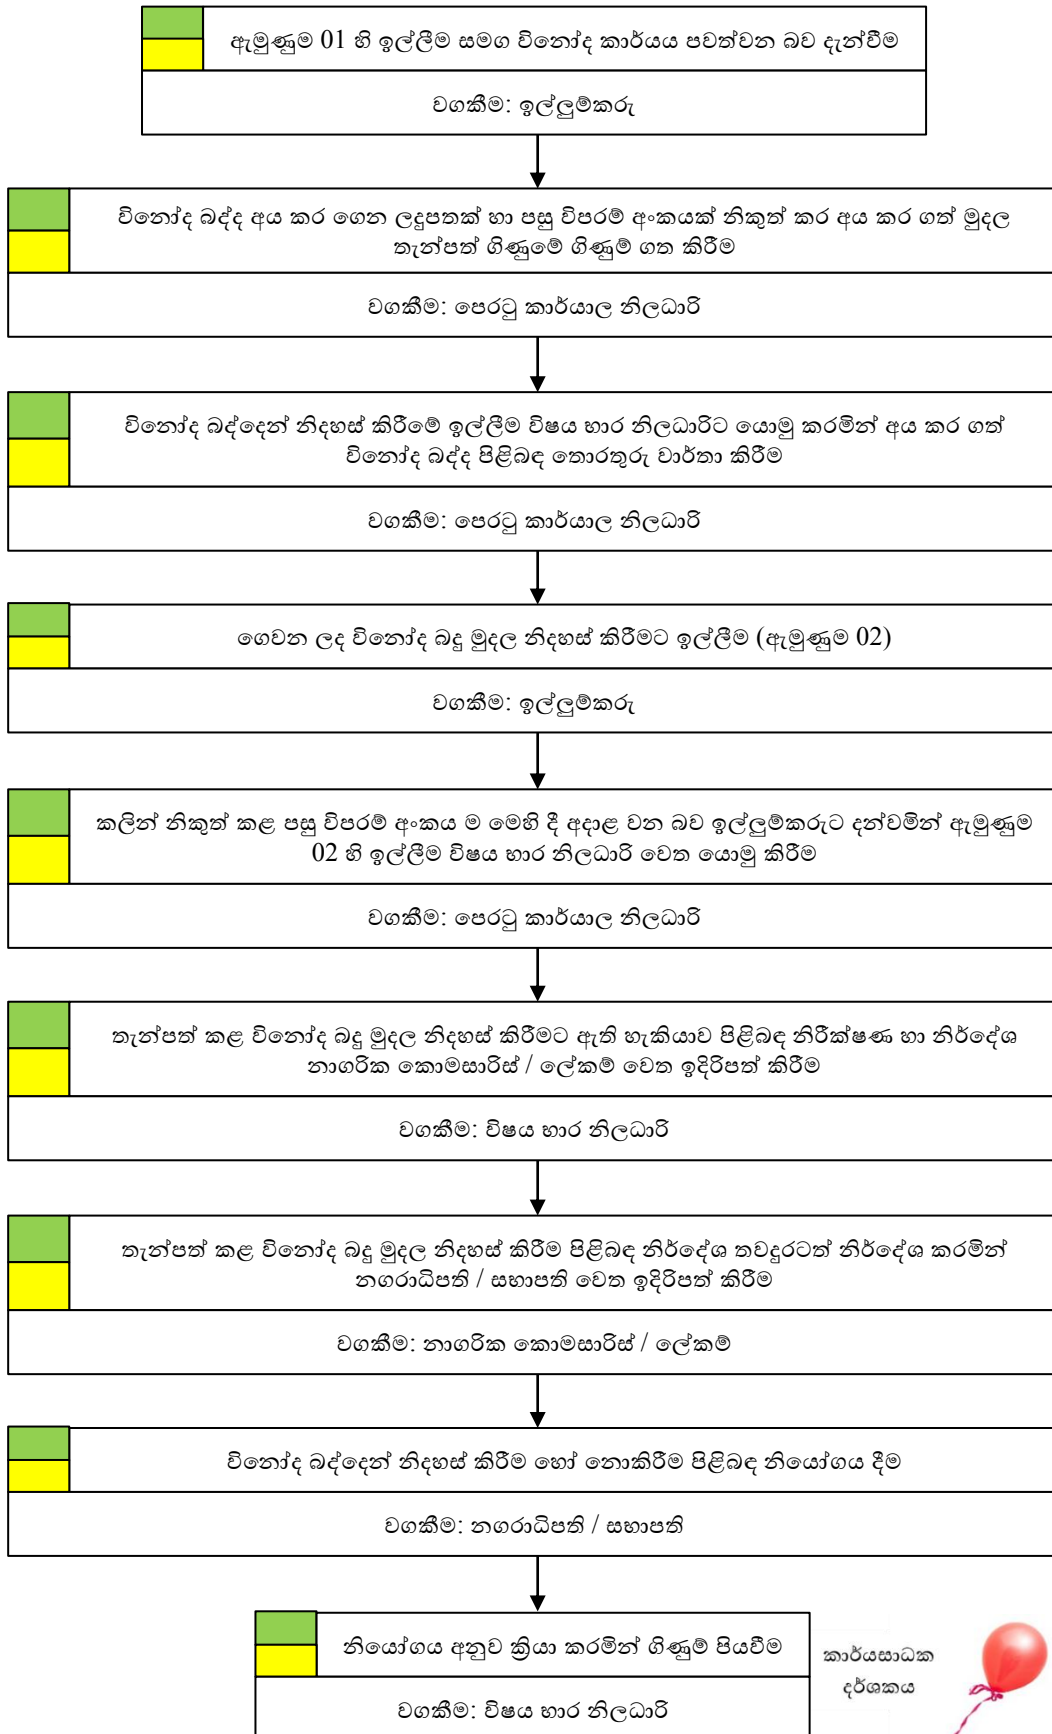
ඇමුණුම 01 හි ඉල්ලීම සමග විනෝද කාර්යය පවත්වන බව දැන්වීම

වගකීම: ඉල්ලුම්කරු

විනෝද බද්ද අය කර ගෙන ලදුපතක් හා පසු විපරම් අංකයක් නිකුත් කර අය කර ගත් මුදල තැන්පත් ගිණුමේ ගිණුම් ගත කිරීම

වගකීම: පෙරටු කාර්යාල නිලධාරි

විනෝද බද්දෙන් නිදහස් කිරීමේ ඉල්ලීම විෂය භාර නිලධාරිට යොමු කරමින් අය කර ගත් විනෝද බද්ද පිළිබඳ තොරතුරු වාර්තා කිරීම

වගකීම: පෙරටු කාර්යාල නිලධාරි

ගෙවන ලද විනෝද බදු මුදල නිදහස් කිරීමට ඉල්ලීම (ඇමුණුම 02)

වගකීම: ඉල්ලුම්කරු

කලින් නිකුත් කළ පසු විපරම් අංකය ම මෙහි දී අදාළ වන බව ඉල්ලුම්කරුට දන්වමින් ඇමුණුම 02 හි ඉල්ලීම විෂය භාර නිලධාරි වෙත යොමු කිරීම

වගකීම: පෙරටු කාර්යාල නිලධාරි

තැන්පත් කළ විනෝද බදු මුදල නිදහස් කිරීමට ඇති හැකියාව පිළිබඳ නිරීක්ෂණ හා නිර්දේශ නාගරික කොමසාරිස් / ලේකම් වෙත ඉදිරිපත් කිරීම

වගකීම: විෂය භාර නිලධාරි

තැන්පත් කළ විනෝද බදු මුදල නිදහස් කිරීම පිළිබඳ නිර්දේශ තවදුරටත් නිර්දේශ කරමින් නගරාධිපති / සභාපති වෙත ඉදිරිපත් කිරීම

වගකීම: නාගරික කොමසාරිස් / ලේකම්

විනෝද බද්දෙන් නිදහස් කිරීම හෝ නොකිරීම පිළිබඳ නියෝගය දීම

වගකීම: නගරාධිපති / සභාපති

නියෝගය අනුව ක්‍රියා කරමින් ගිණුම් පියවීම

වගකීම: විෂය භාර නිලධාරි

කාර්යසාධක දර්ශකය